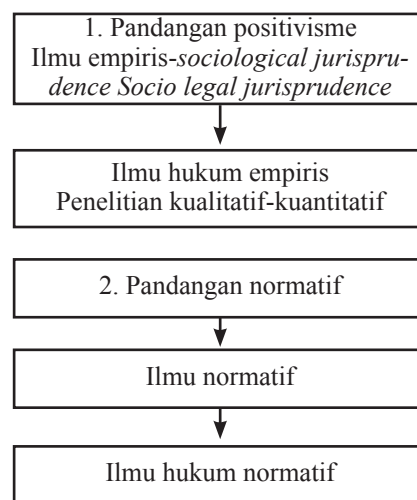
1. Pandangan positivisme
Ilmu empiris-sociological jurisprudence Socio legal jurisprudence

Ilmu hukum empiris
Penelitian kualitatif-kuantitatif

2. Pandangan normatif

Ilmu normatif

Ilmu hukum normatif